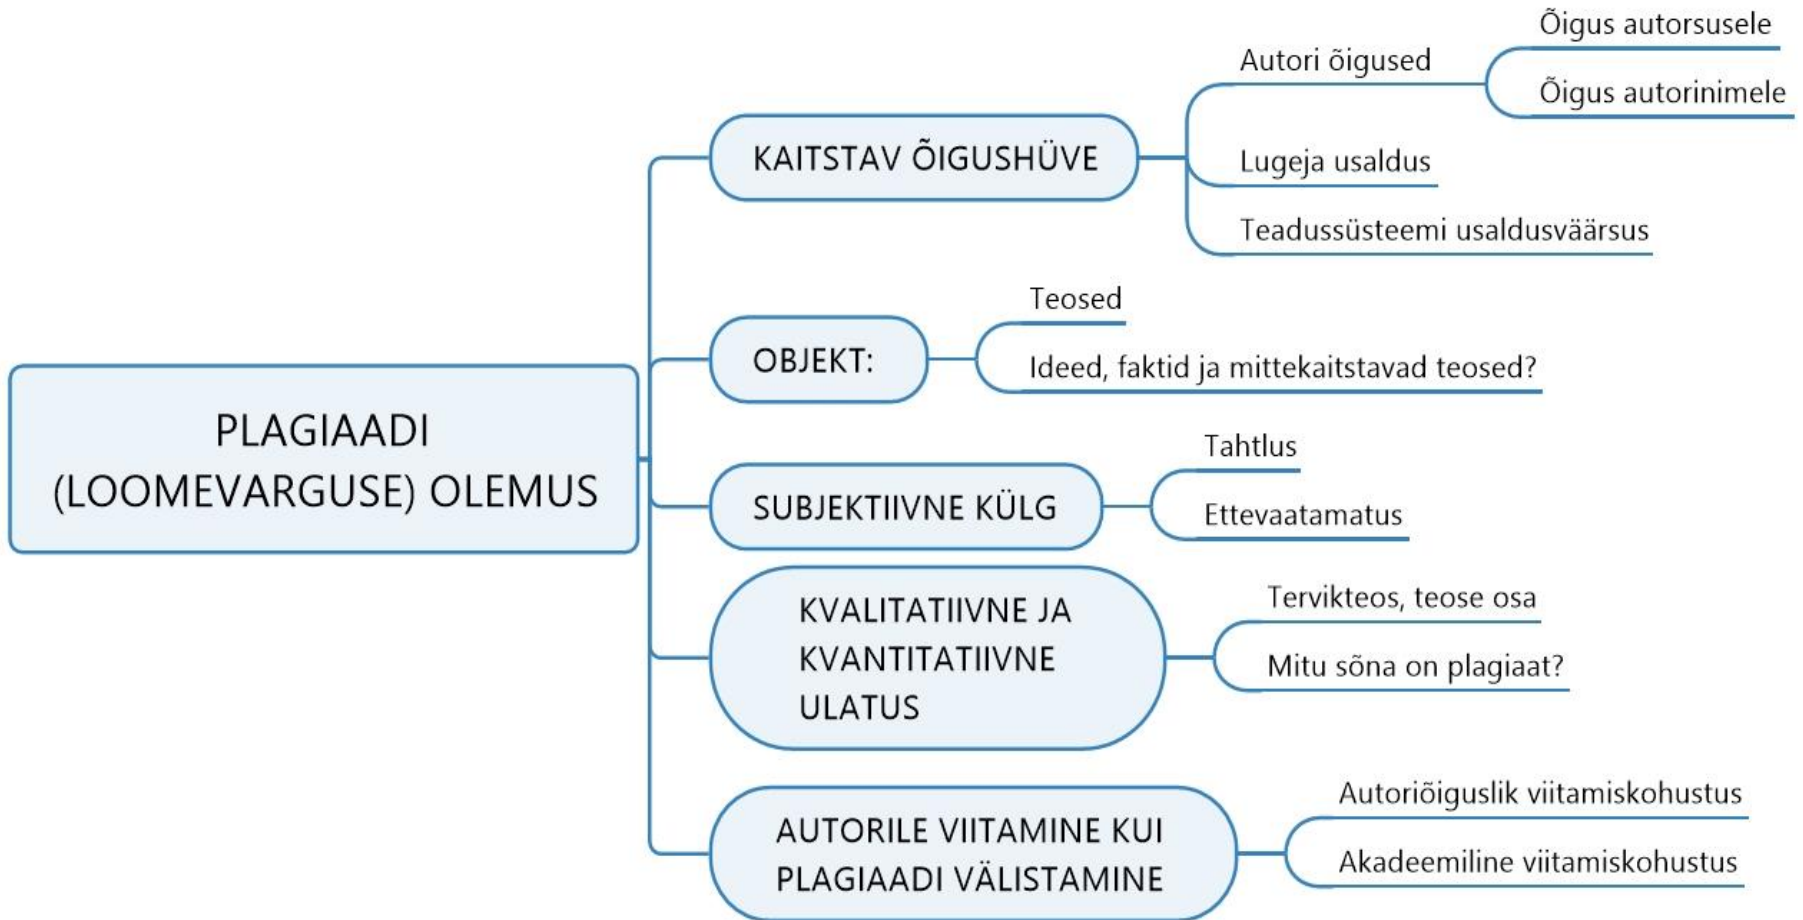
PLAGIAADI (LOOMEVARGUSE) OLEMUS

KAITSTAV ÕIGUSHÜVE

Autori õigused

Õigus autorsusele

Õigus autorinimele

Lugeja usaldus

Teadussüsteemi usaldusväärsus

OBJEKT:

Teosed

Ideed, faktid ja mittekaitstavad teosed?

SUBJEKTIIVNE KÜLG

Tahtlus

Ettevaatamatus

KVALITATIIVNE JA KVANTITATIIVNE ULATUS

Tervikteos, teose osa

Mitu sõna on plagiaat?

AUTORILE VIITAMINE KUI PLAGIAADI VÄLISTAMINE

Autoriõiguslik viitamiskohustus

Akadeemiline viitamiskohustus